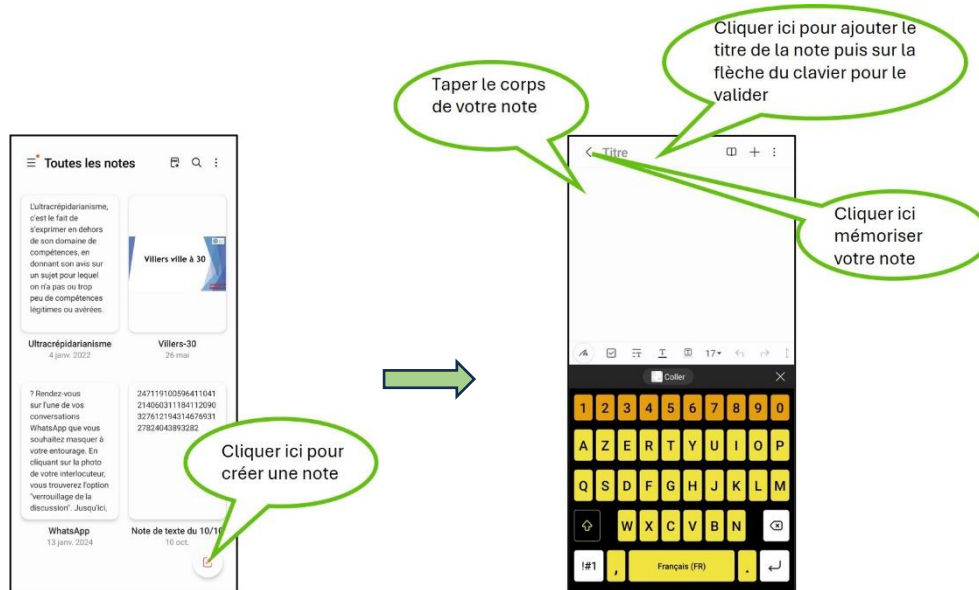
Toutes les notes

L'ultracrépidarianisme, c'est le fait de s'exprimer en dehors de son domaine de compétences, en donnant son avis sur un sujet pour lequel on n'a pas ou trop peu de compétences légitimes ou avérées.

Ultracrépidarianisme
4 janv. 2022

Villers ville à 30

Villers-30
26 mai

? Rendez-vous sur l'une de vos conversations WhatsApp que vous souhaitez masquer à votre entourage. En cliquant sur la photo de votre interlocuteur, vous trouverez l'option "verrouillage de la discussion". Jusqu'ici,

WhatsApp
13 janv. 2024

247119100596411041 214060311184112090 327612194314676931 27824043893282

Note de texte du 10/10
10 oct.

Cliquer ici pour créer une note

Taper le corps de votre note

Cliquer ici pour ajouter le titre de la note puis sur la flèche du clavier pour le valider

Titre

Cliquer ici mémoriser votre note

17

Coller

1 2 3 4 5 6 7 8 9 0
A Z E R T Y U I O P
Q S D F G H J K L M
W X C V B N
!#1 , Français (FR) .